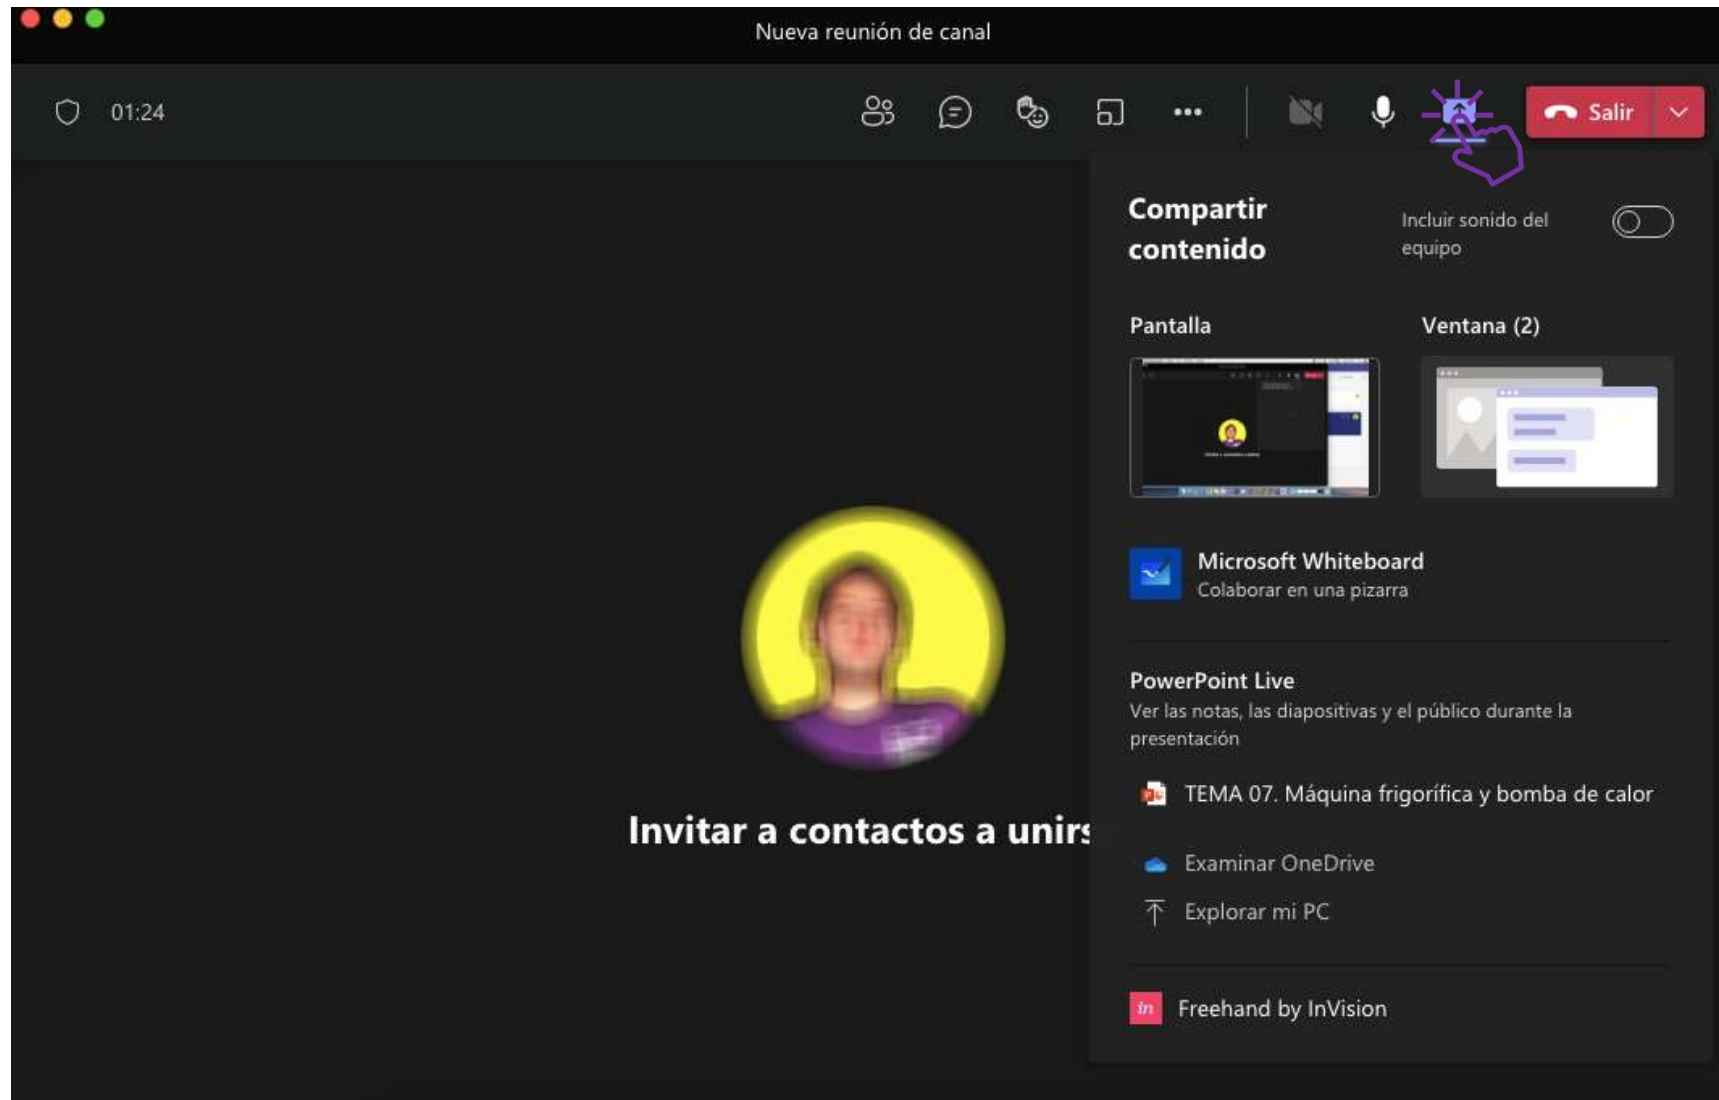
Nueva reunión de canal

01:24

Salir

Compartir contenido

Incluir sonido del equipo

Pantalla

Ventana (2)

Microsoft Whiteboard
Colaborar en una pizarra

PowerPoint Live
Ver las notas, las diapositivas y el público durante la presentación

TEMA 07. Máquina frigorífica y bomba de calor

Examinar OneDrive

Explorar mi PC

Freehand by InVision

Invitar a contactos a unir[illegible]